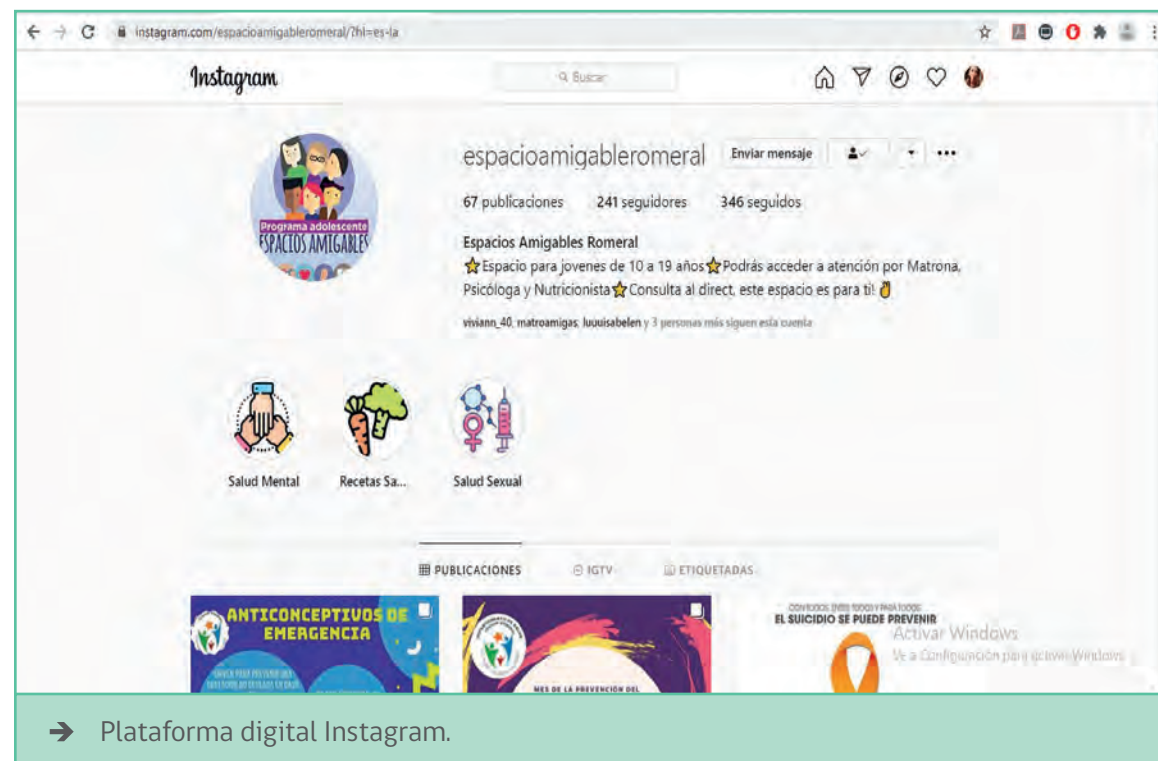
instagram.com/espacioamigableromeral/?hl=es-la

Instagram

Buscar

Programa adolescente
ESPACIOS AMIGABLES

espacioamigableromeral Enviar mensaje

67 publicaciones 241 seguidores 346 seguidos

Espacios Amigables Romeral
⭐Espacio para jovenes de 10 a 19 años⭐Podrás acceder a atención por Matrona, Psicóloga y Nutricionista⭐ Consulta al direct, este espacio es para ti! 👌

viviann_40, matroamigas, luuuisabelen y 3 personas más siguen esta cuenta

Salud Mental

Recetas Sa...

Salud Sexual

PUBLICACIONES IGTV ETIQUETADAS

ANTICONCEPTIVOS DE EMERGENCIA

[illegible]

MES DE LA PREVENCIÓN DEL

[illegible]

EL SUICIDIO SE PUEDE PREVENIR

Activar Windows
Ve a Configuración para activar Windows.

➔ Plataforma digital Instagram.